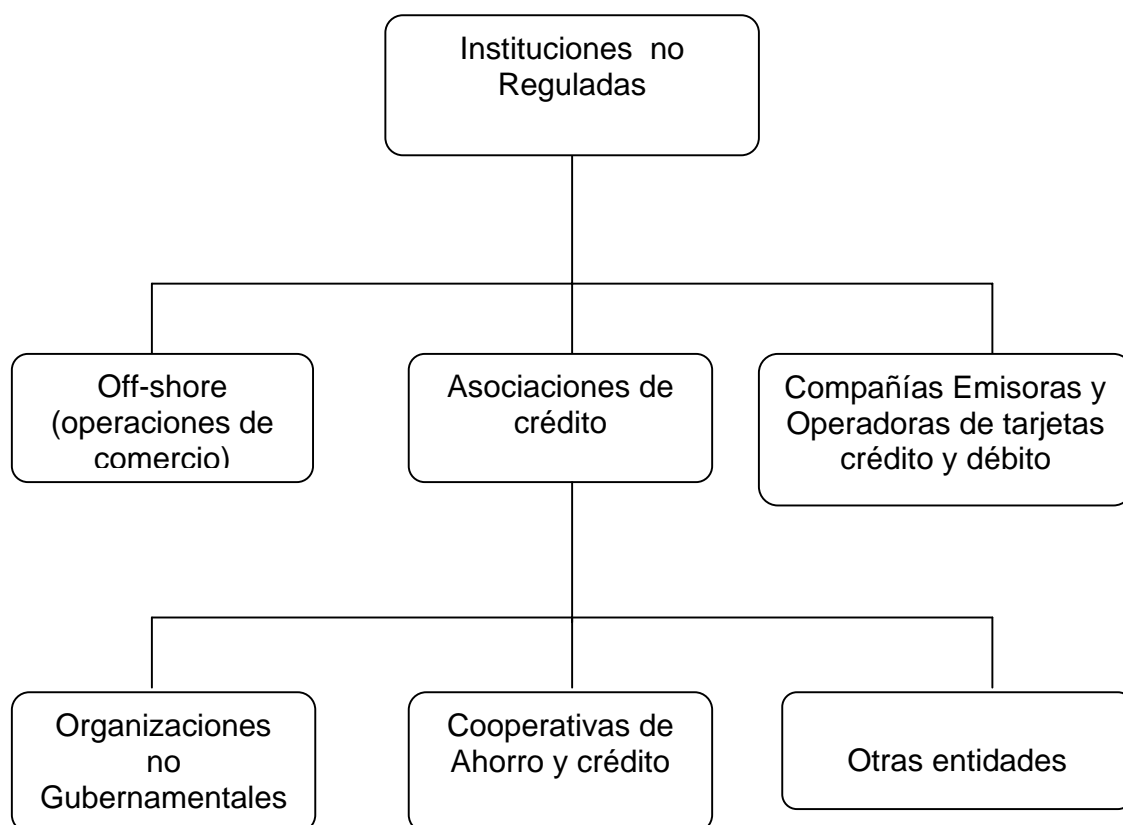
Instituciones no Reguladas

Off-shore (operaciones de comercio)

Asociaciones de crédito

Compañías Emisoras y Operadoras de tarjetas crédito y débito

Organizaciones no Gubernamentales

Cooperativas de Ahorro y crédito

Otras entidades